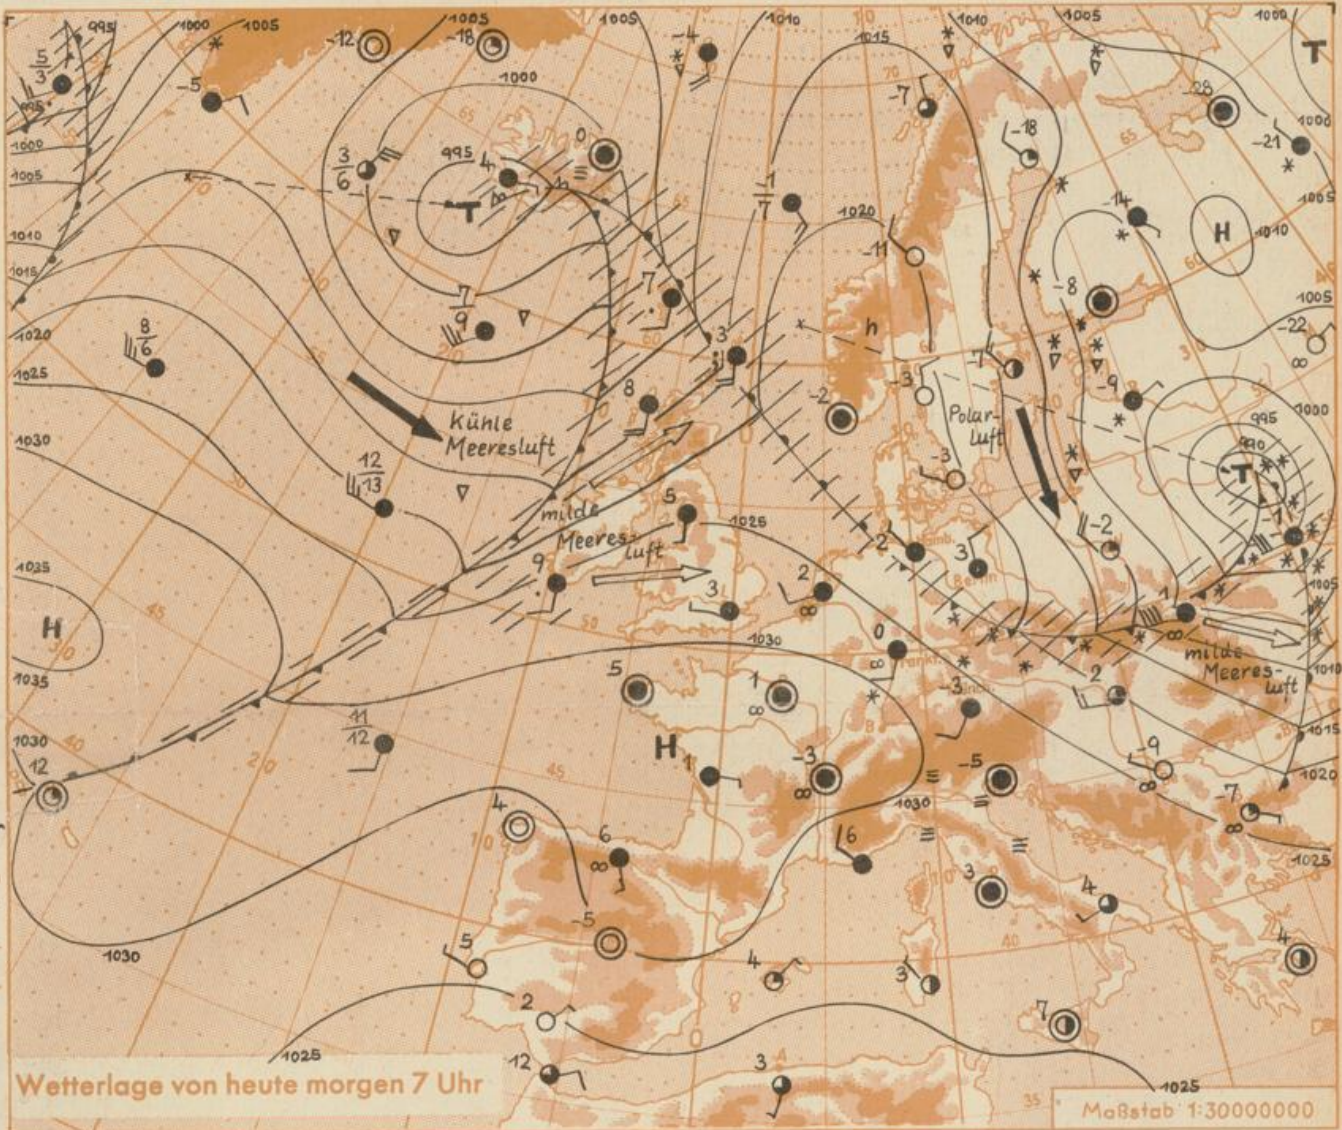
1000
1005
995
$\frac{5}{3}$
-5
-12
-18
1005
1000
1005
-4
1010
1015
1040
1005
1000
T
-28
1000
-21
1005
1010
1015
1020
1025
1030
1035
1035
1030
$\frac{3}{6}$
995
T
0
$\frac{-1}{7}$
1020
-7
-18
-14
H
1010
-11
-8
-22
1005
$\frac{7}{9}$
7
3
h
$\frac{8}{6}$
-7
-3
-9
Polar-luft
995
990
1000
T
-2
8
Kühle Meeresluft
$\frac{12}{13}$
milde Meeres-luft
5
1025
-2
-3
-1
9
2
3
3
2
1
H
1030
0
milde Meeres-luft
1010
1015
5
1
-3
2
-9
1020
$\frac{11}{12}$
H
1
-3
-5
1030
12
4
6
16
-7
1025
3
4
-5
5
4
3
4
2
7
1025
12
3
1025
Wetterlage von heute morgen 7 Uhr
Maßstab 1:30000000